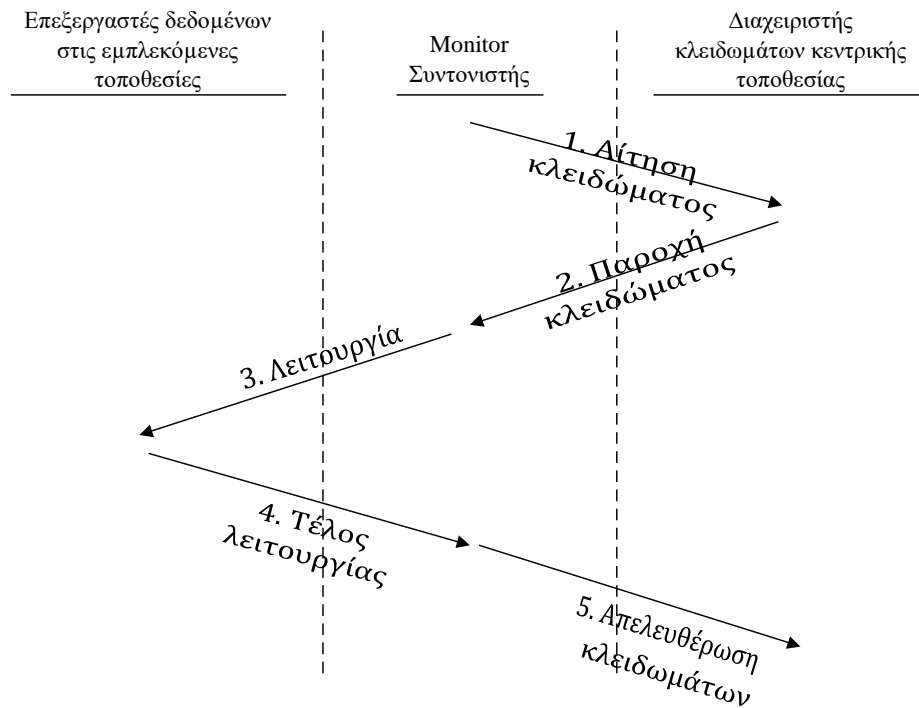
Επεξεργαστές δεδομένων στις εμπλεκόμενες τοποθεσίες

Monitor Συντονιστής

Διαχειριστής κλειδωμάτων κεντρικής τοποθεσίας

1. Αίτηση κλειδώματος

2. Παροχή κλειδώματος

3. Λειτουργία

4. Τέλος λειτουργίας

5. Απελευθέρωση κλειδωμάτων